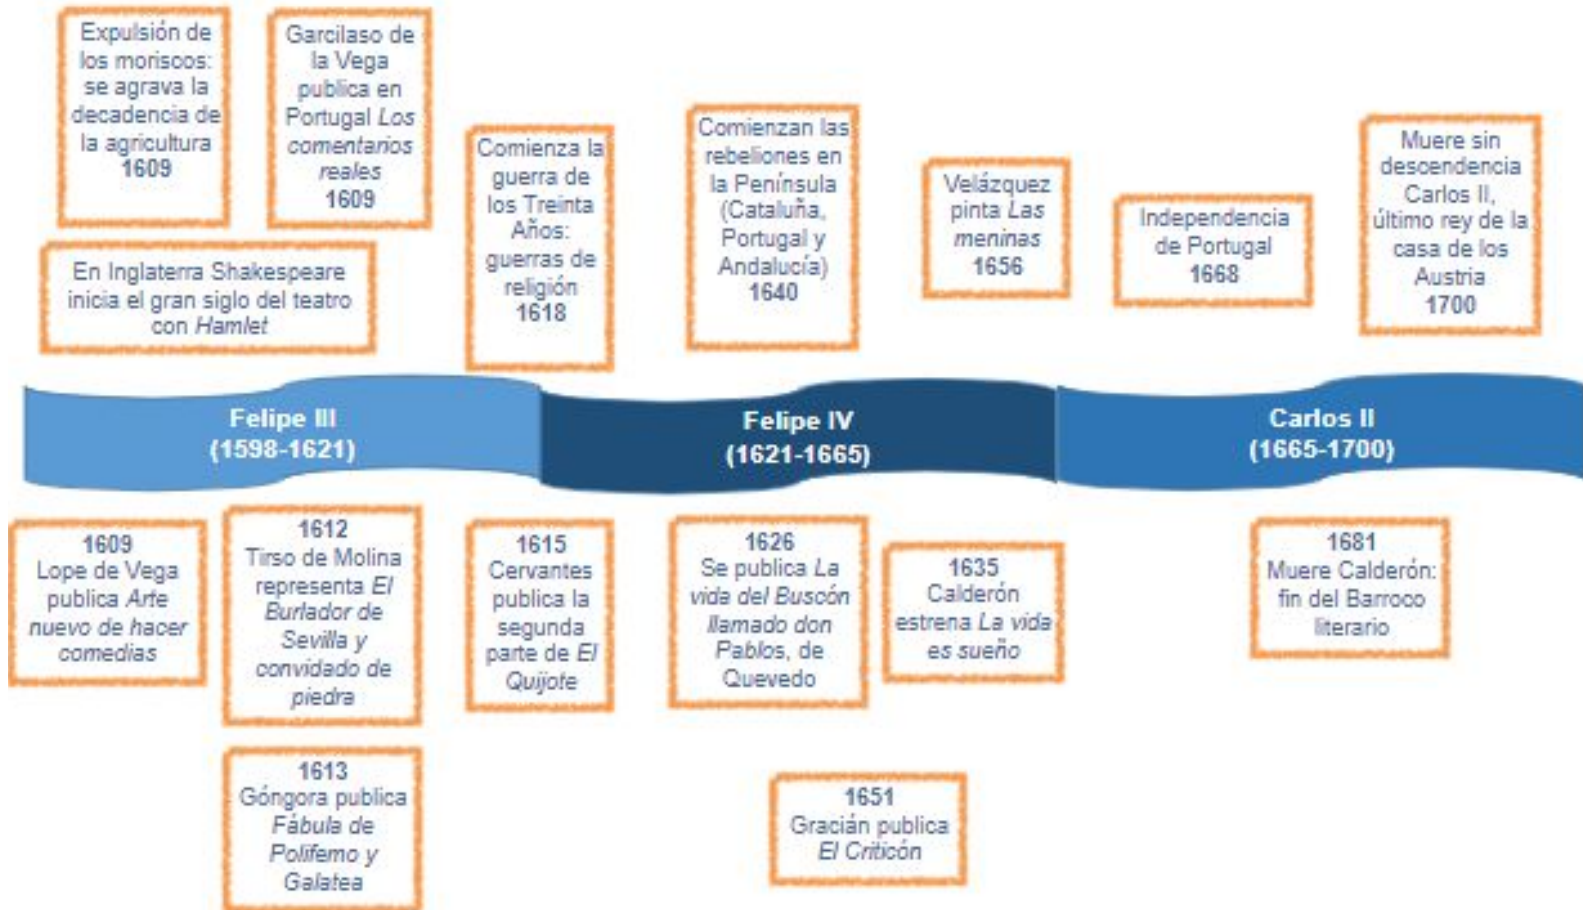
Expulsión de los moriscos: se agrava la decadencia de la agricultura
1609

Garcilaso de la Vega publica en Portugal Los comentarios reales
1609

En Inglaterra Shakespeare inicia el gran siglo del teatro con Hamlet

Comienza la guerra de los Treinta Años: guerras de religión
1618

Comienzan las rebeliones en la Península (Cataluña, Portugal y Andalucía)
1640

Velázquez pinta Las meninas
1656

Independencia de Portugal
1668

Muere sin descendencia Carlos II, último rey de la casa de los Austria
1700

Felipe III
(1598-1621)

Felipe IV
(1621-1665)

Carlos II
(1665-1700)

1609
Lope de Vega publica Arte nuevo de hacer comedias

1612
Tirso de Molina representa El Burlador de Sevilla y convidado de piedra

1613
Góngora publica Fábula de Polifemo y Galatea

1615
Cervantes publica la segunda parte de El Quijote

1626
Se publica La vida del Buscón llamado don Pablos, de Quevedo

1635
Calderón estrena La vida es sueño

1651
Gracián publica El Criticón

1681
Muere Calderón: fin del Barroco literario